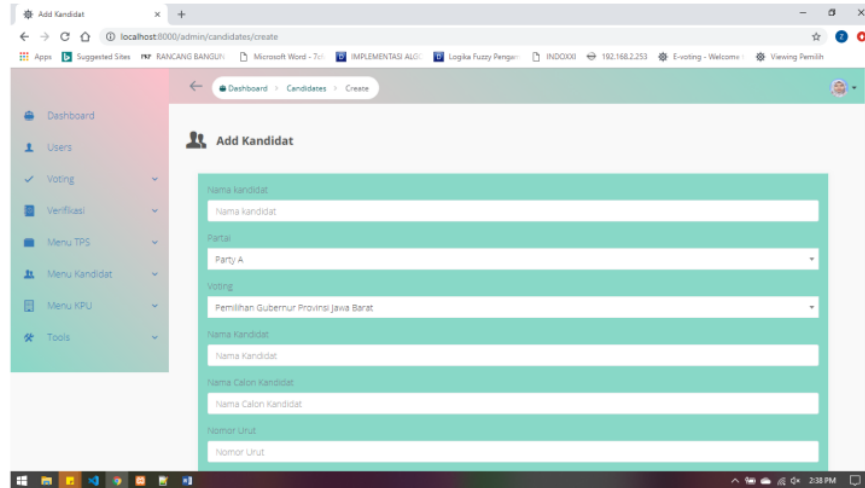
Add Kandidat × +

localhost:8000/admin/candidates/create

Apps Suggested Sites RANCANG BANGUN Microsoft Word - Tu IMPLEMENTASI ALG Logika Fuzzy Pengan INDOXXI 192.168.2.253 E-voting - Welcome Viewing Pemilih

Dashboard > Candidates > Create

Dashboard
Users
Voting
Verifikasi
Menu TPS
Menu Kandidat
Menu KPU
Tools

Add Kandidat

Nama kandidat
Nama kandidat

Partai
Party A

Voting
Pemilihan Gubernur Provinsi Jawa Barat

Nama Kandidat
Nama Kandidat

Nama Calon Kandidat
Nama Calon Kandidat

Nomor Urut
Nomor Urut

2:38 PM